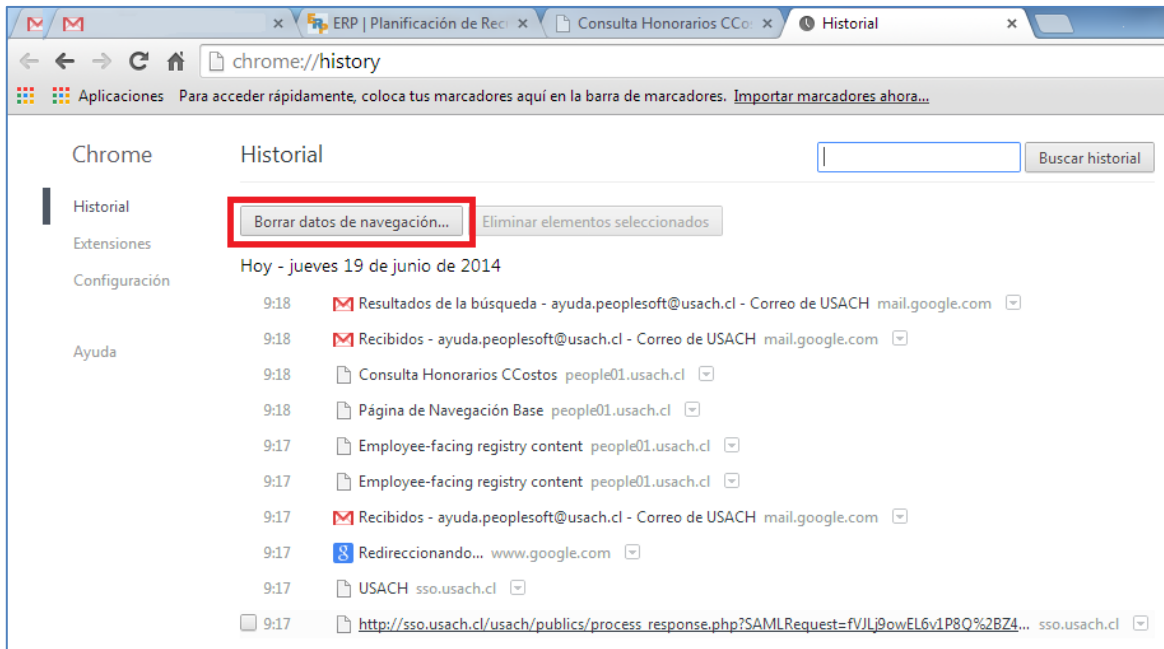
ERP | Planificación de Rec ×
Consulta Honorarios CCo ×
Historial ×

chrome://history

Aplicaciones Para acceder rápidamente, coloca tus marcadores aquí en la barra de marcadores. Importar marcadores ahora...

Chrome

Historial
Extensiones
Configuración

Ayuda

Historial

Buscar historial

Borrar datos de navegación... Eliminar elementos seleccionados

Hoy - jueves 19 de junio de 2014

9:18 Resultados de la búsqueda - ayuda.peoplesoft@usach.cl - Correo de USACH mail.google.com
9:18 Recibidos - ayuda.peoplesoft@usach.cl - Correo de USACH mail.google.com
9:18 Consulta Honorarios CCostos people01.usach.cl
9:18 Página de Navegación Base people01.usach.cl
9:17 Employee-facing registry content people01.usach.cl
9:17 Employee-facing registry content people01.usach.cl
9:17 Recibidos - ayuda.peoplesoft@usach.cl - Correo de USACH mail.google.com
9:17 Redireccionando... www.google.com
9:17 USACH sso.usach.cl
9:17 http://sso.usach.cl/usach/publics/process_response.php?SAMLRequest=fVJLj9owEL6v1P8Q%2BZ4... sso.usach.cl